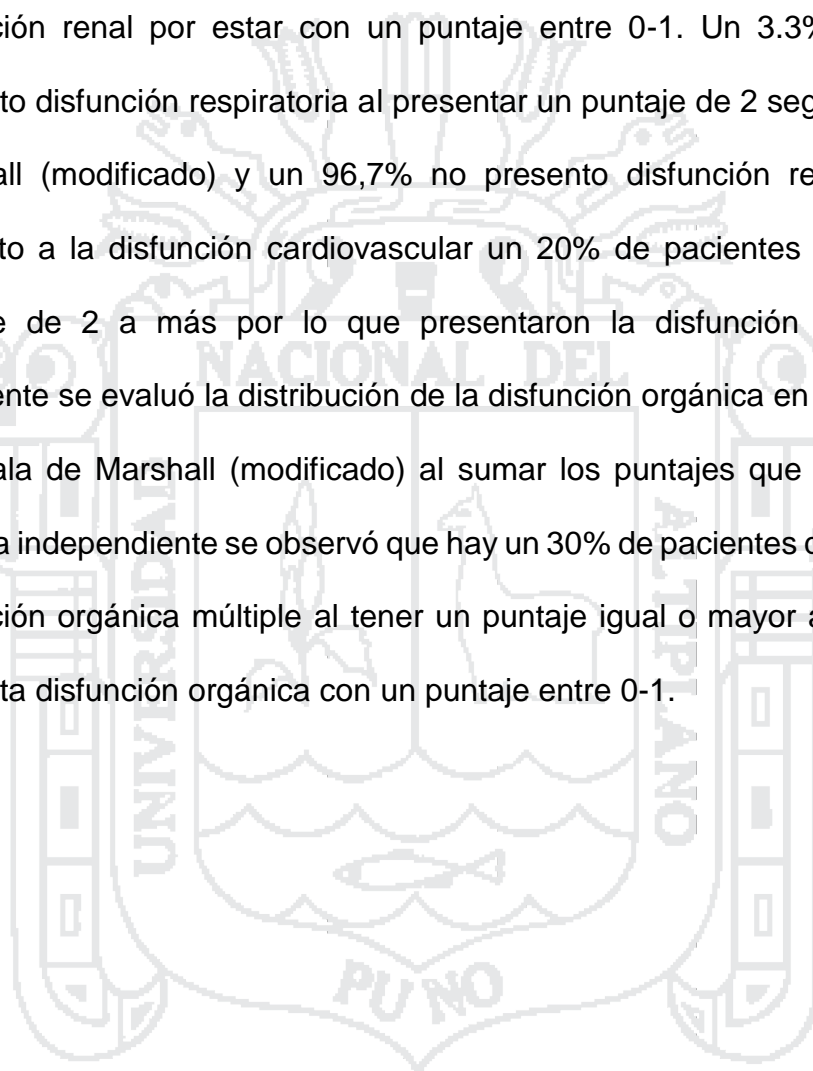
ción renal por estar con un puntaje entre 0-1. Un 3.3% to disfunción respiratoria al presentar un puntaje de 2 seg all (modificado) y un 96,7% no presento disfunción re to a la disfunción cardiovascular un 20% de pacientes e de 2 a más por lo que presentaron la disfunción ente se evaluó la distribución de la disfunción orgánica en ala de Marshall (modificado) al sumar los puntajes que a independiente se observó que hay un 30% de pacientes c ción orgánica múltiple al tener un puntaje igual o mayor a ta disfunción orgánica con un puntaje entre 0-1.

NACIONAL DEL

UNIVERSIDAD

ALTIPLANO

PUNO